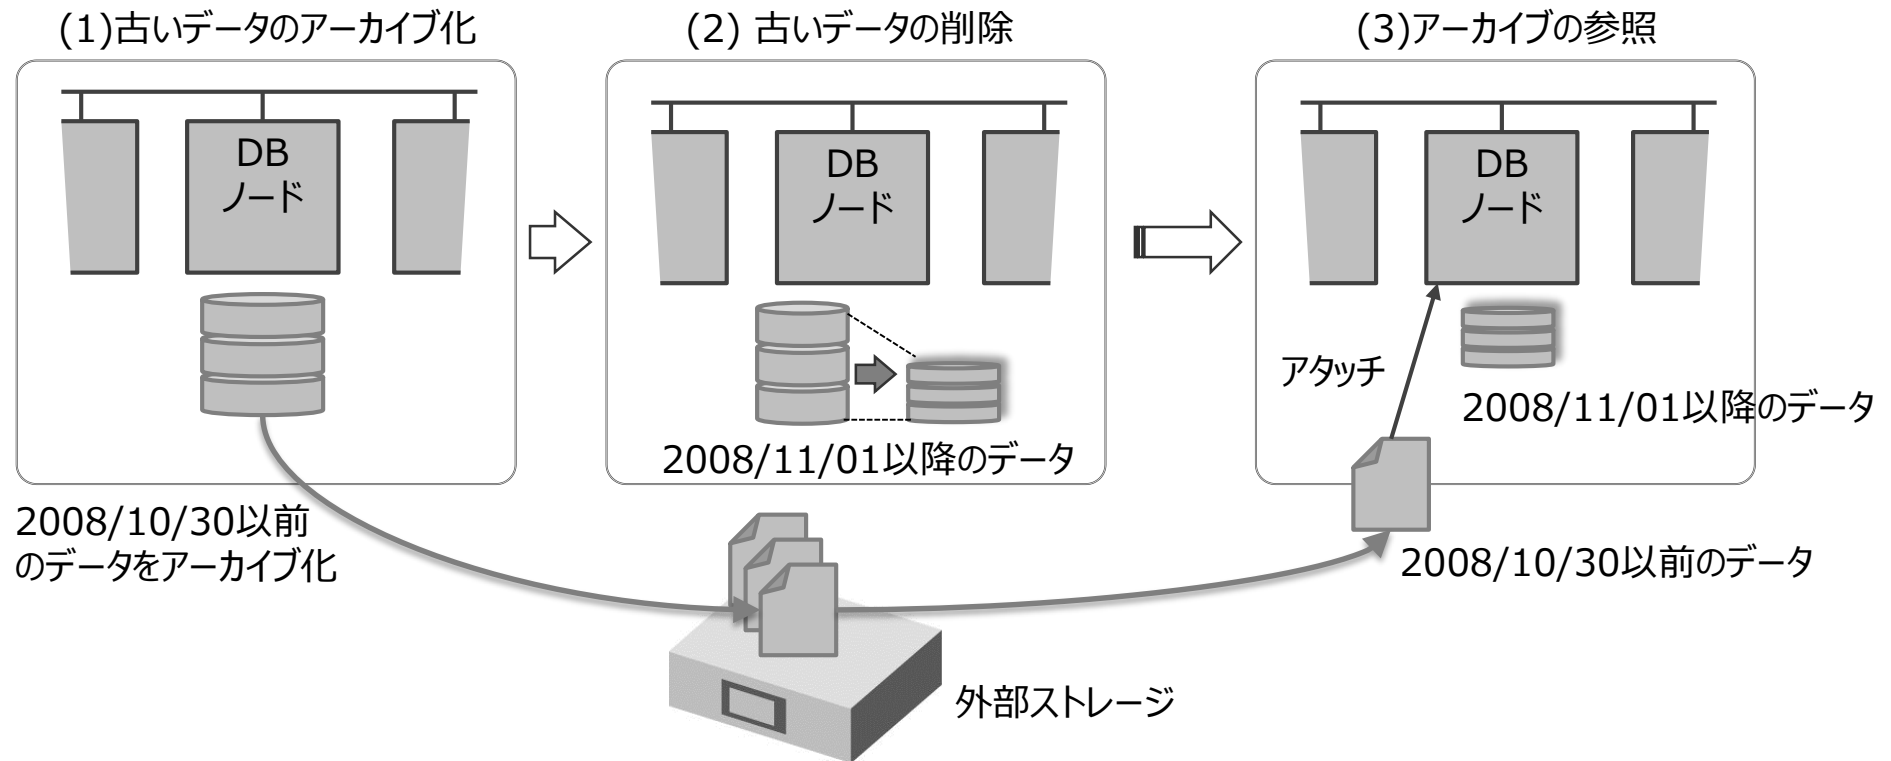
(1)古いデータのアーカイブ化

DB
ノード

2008/10/30以前
のデータをアーカイブ化

(2) 古いデータの削除

DB
ノード

2008/11/01以降のデータ

(3)アーカイブの参照

DB
ノード

アタッチ

2008/11/01以降のデータ

2008/10/30以前のデータ

外部ストレージ